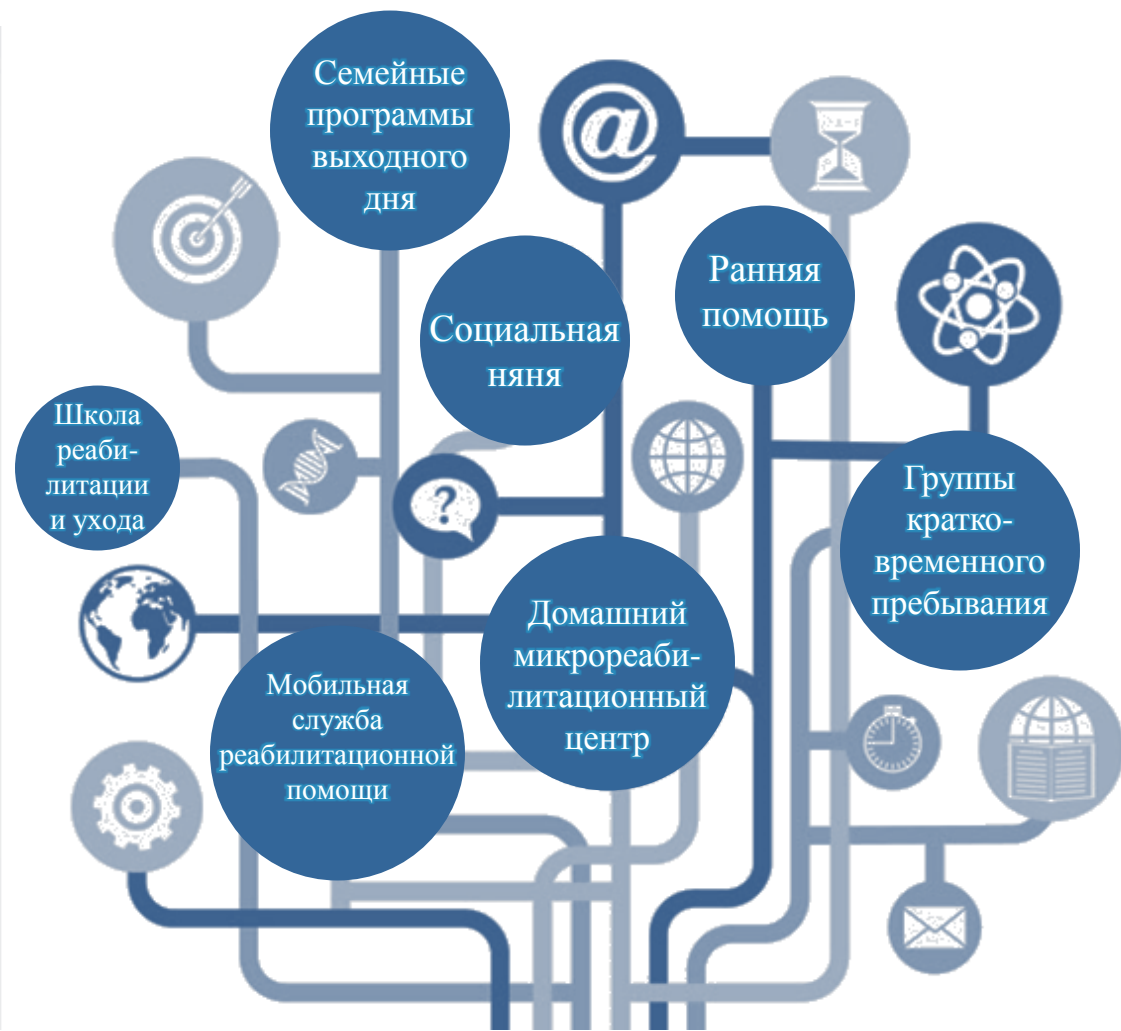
Семейные программы выходного дня

@

Ранняя помощь

Социальная няня

Школа реабилитации и ухода

?

Группы кратковременного пребывания

Домашний микрореабилитационный центр

Мобильная служба реабилитационной помощи